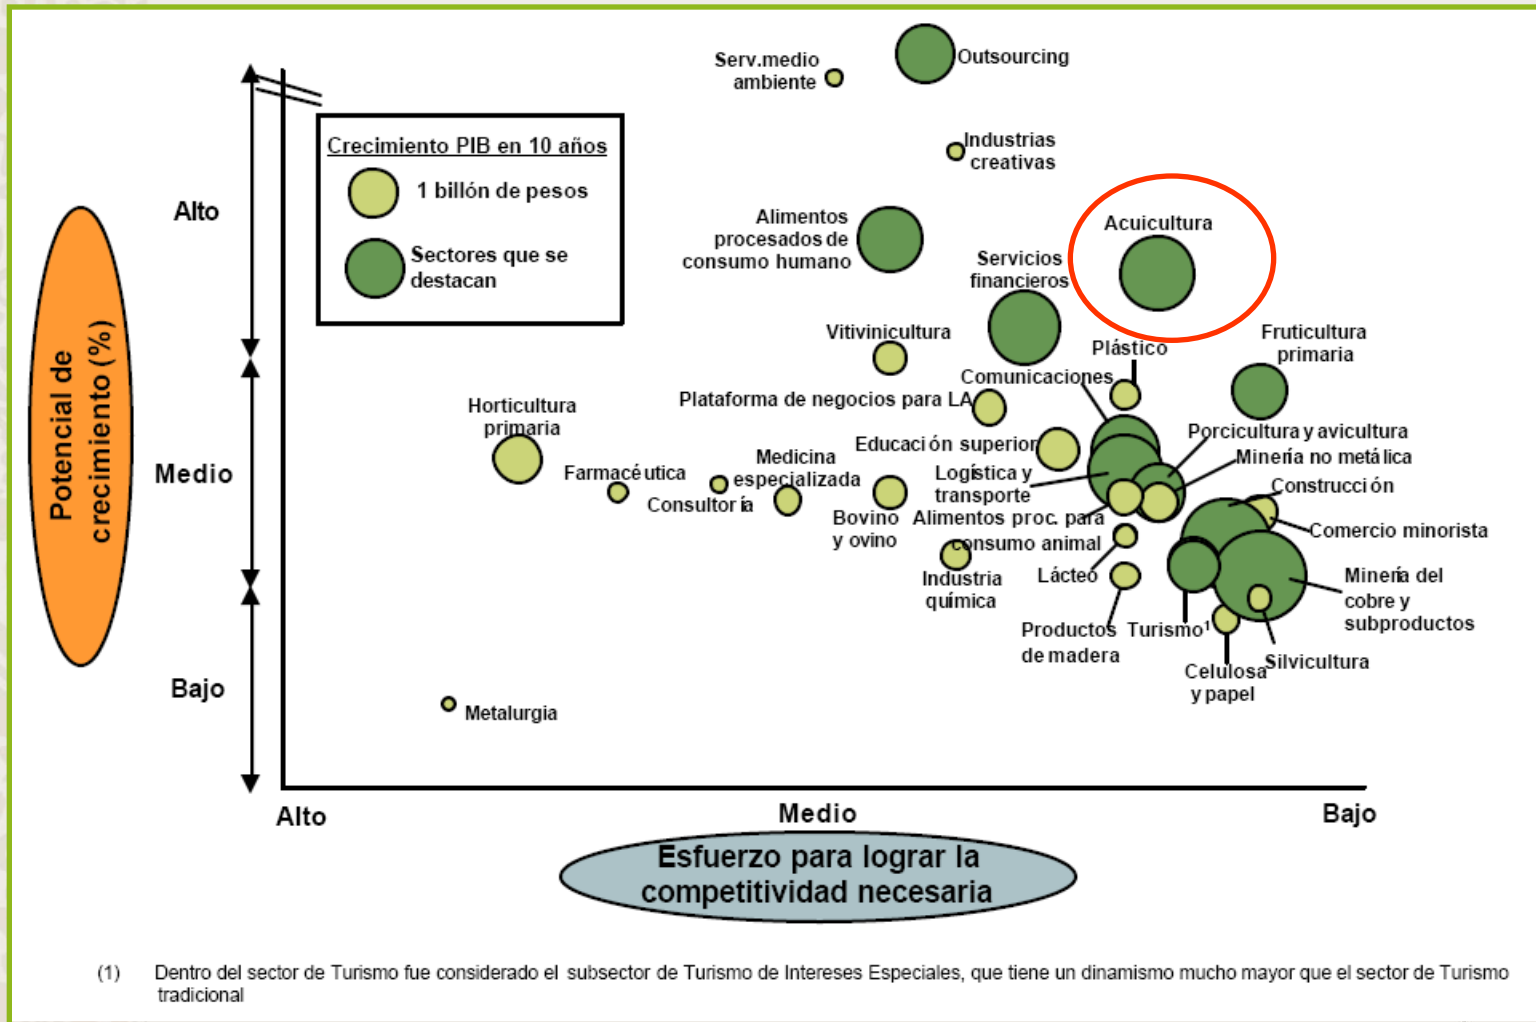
Potencial de crecimiento (%)

Alto

Medio

Bajo

Crecimiento PIB en 10 años

1 billón de pesos

Sectores que se destacan

Serv.medio ambiente

Outsourcing

Industrias creativas

Alimentos procesados de consumo humano

Servicios financieros

Acuicultura

Vitivinicultura

Plástico

Fruticultura primaria

Comunicaciones

Plataforma de negocios para LA

Horticultura primaria

Educación superior

Porcicultura y avicultura

Minería no metálica

Medicina especializada

Farmacéutica

Logística y transporte

Construcción

Consultoría

Bovino y ovino

Alimentos proc. para consumo animal

Comercio minorista

Industria química

Lácteo

Minería del cobre y subproductos

Productos de madera

Turismo¹

Silvicultura

Celulosa y papel

Metalurgia

Alto

Medio

Bajo

Esfuerzo para lograr la competitividad necesaria

(1) Dentro del sector de Turismo fue considerado el subsector de Turismo de Intereses Especiales, que tiene un dinamismo mucho mayor que el sector de Turismo tradicional